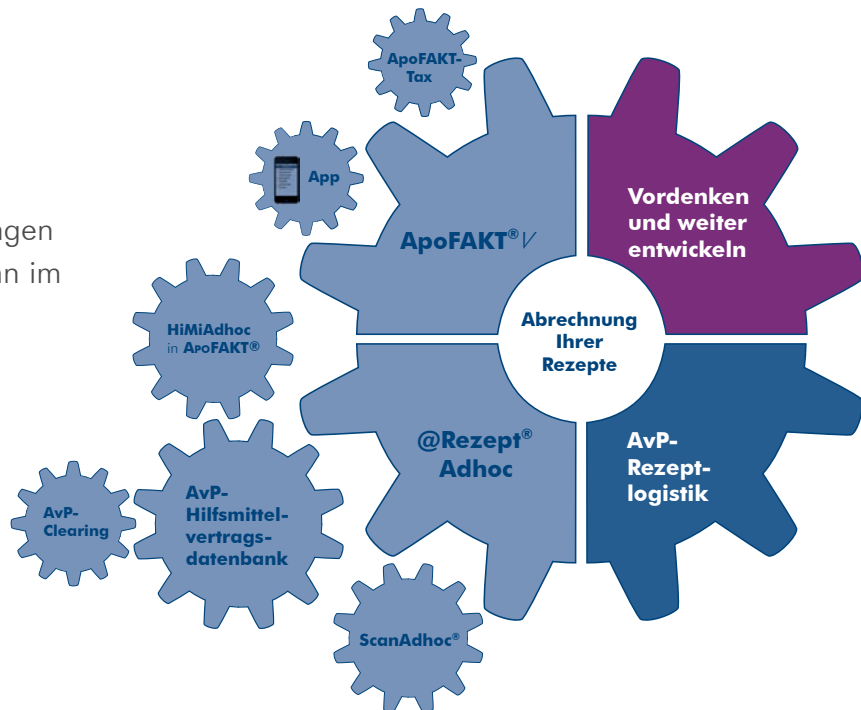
gen
an im

ApoFAKT-Tax

App

ApoFAKT®V

Vordenken und weiter entwickeln

HiMiAdhoc in ApoFAKT®

Abrechnung Ihrer Rezepte

@Rezept® Adhoc

AvP-Rezeptlogistik

AvP-Clearing

AvP-Hilfsmittelvertragsdatenbank

ScanAdhoc®